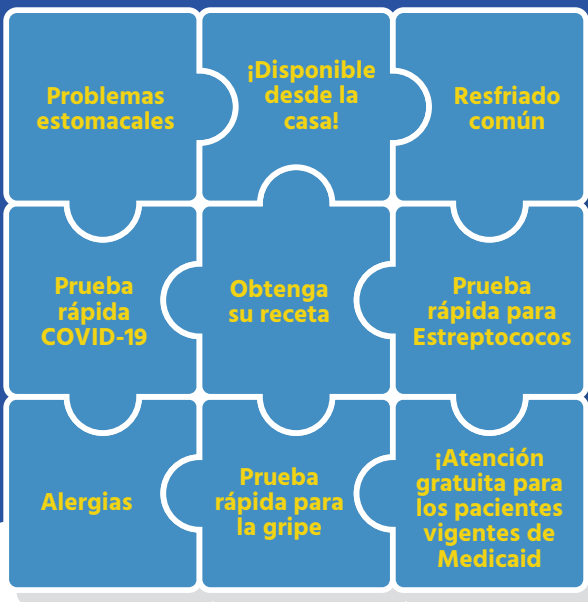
Problemas estomacales

¡Disponible desde la casa!

Resfriado común

Prueba rápida COVID-19

Obtenga su receta

Prueba rápida para Estreptococos

Alergias

Prueba rápida para la gripe

¡Atención gratuita para los pacientes vigentes de Medicaid